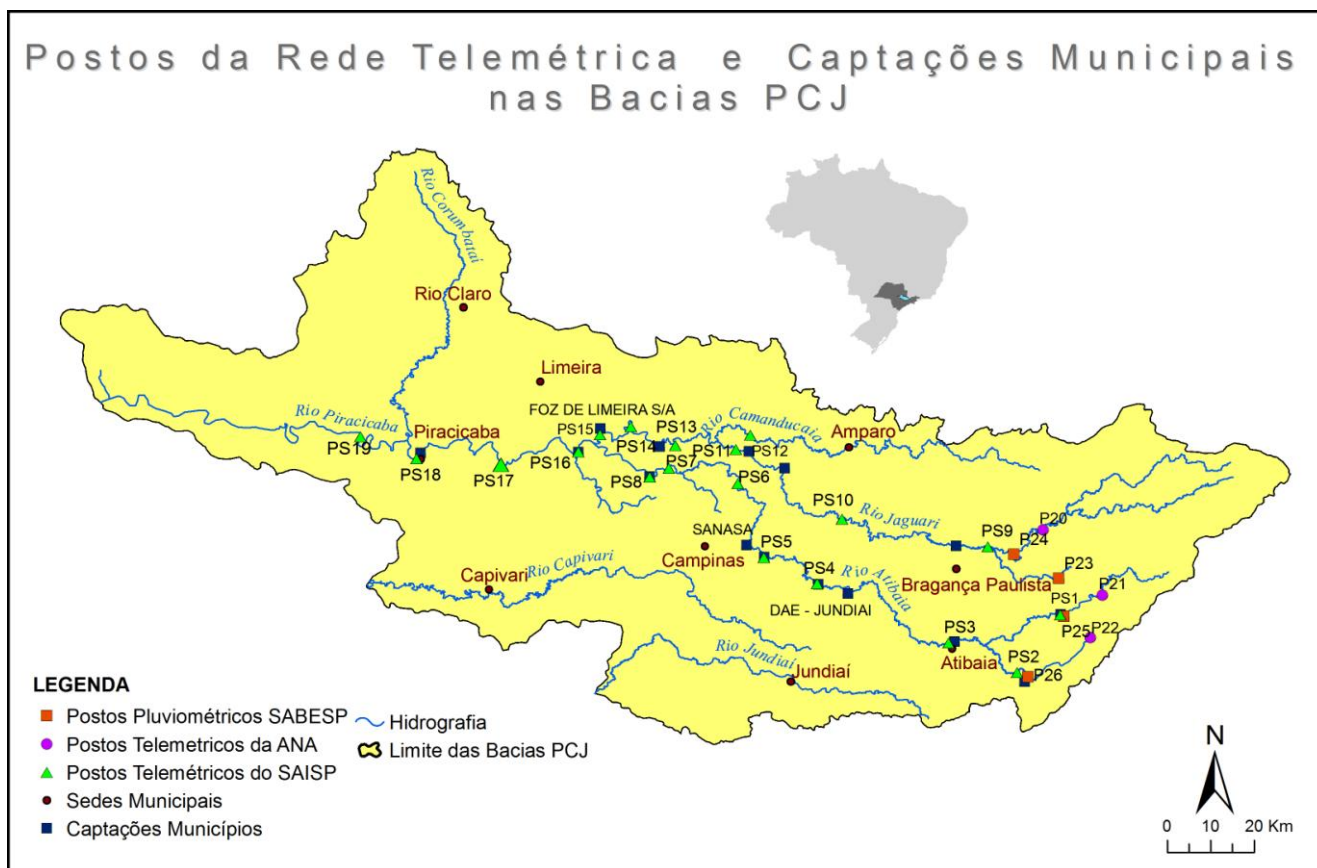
Postos da Rede Telemétrica e Captações Municipais nas Bacias PCJ

Rio Corumbataí
Rio Claro
Limeira
Rio Piracicaba
Piracicaba
PS19
PS18
PS17
FOZ DE LIMEIRA S/A
PS15
PS13
PS14
PS16
PS7
PS8
Rio Camanducaia
PS11
PS12
Amparo
PS6
PS10
Rio Jaguari
PS9
P20
P24
SANASA
PS5
Campinas
PS4
Rio Atibaia
Bragança Paulista
P23
P21
PS1
DAE - JUNDIAI
Capivari
Rio Capivari
PS3
P25
P22
Rio Jundiaí
Jundiaí
Atibaia
PS2
P26

LEGENDA
Postos Pluviométricos SABESP
Postos Telemetricos da ANA
Postos Telemétricos do SAISP
Sedes Municipais
Captações Municípios
Hidrografia
Limite das Bacias PCJ

N
0 10 20 Km